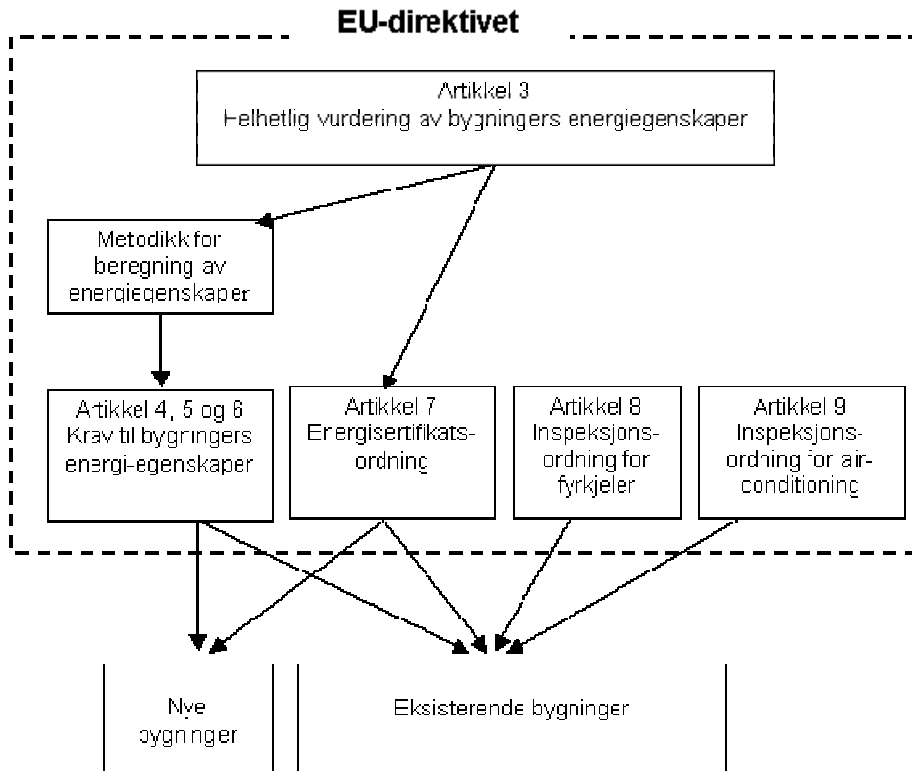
EU-direktivet

Artikkel 3
Helhetlig vurdering av bygningers energiegenskaper

Metodikk for beregning av energiegenskaper

Artikkel 4, 5 og 6
Krav til bygningers energi-egenskaper

Artikkel 7
Energisertifikatsordning

Artikkel 8
Inspeksjonsordning for fyrkjeler

Artikkel 9
Inspeksjonsordning for air-conditioning

Nye bygninger

Eksisterende bygninger